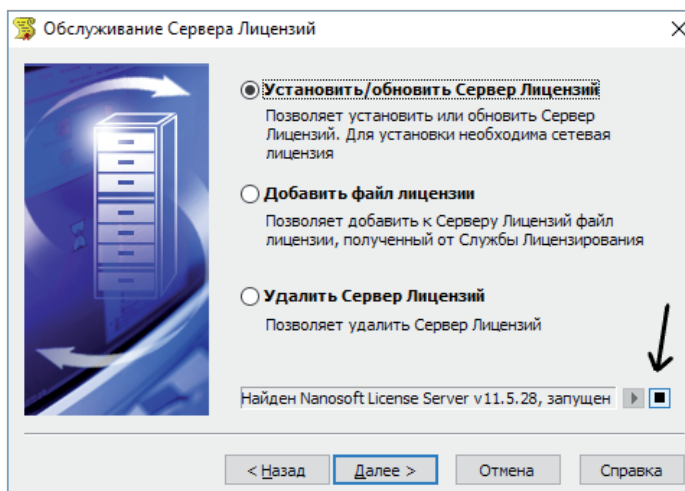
Обслуживание Сервера Лицензий

Установить/обновить Сервер Лицензий

Позволяет установить или обновить Сервер Лицензий. Для установки необходима сетевая лицензия

Добавить файл лицензии

Позволяет добавить к Серверу Лицензий файл лицензии, полученный от Службы Лицензирования

Удалить Сервер Лицензий

Позволяет удалить Сервер Лицензий

Найден Nanosoft License Server v11.5.28, запущен

< Назад
Далее >
Отмена
Справка